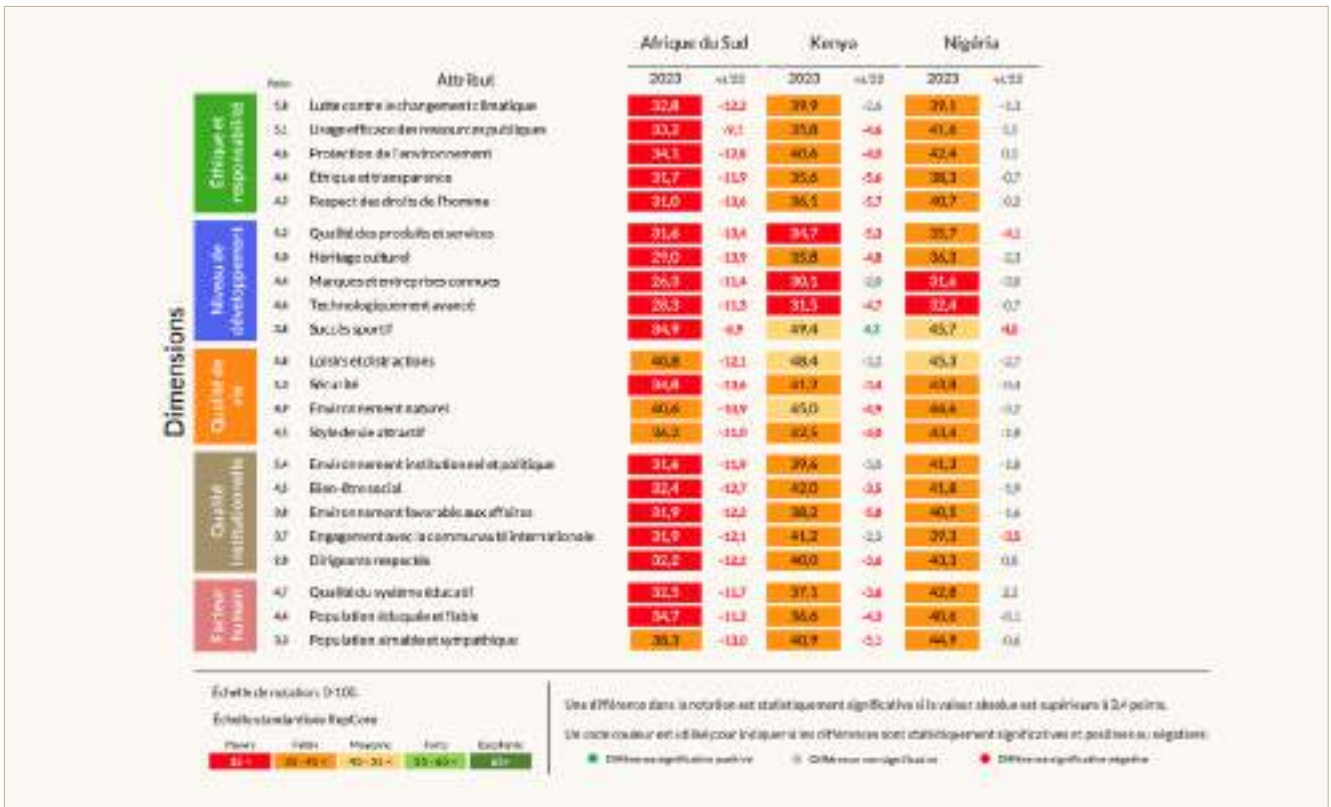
| Dimensions | Poids | Attribut | Afrique du Sud 2023 | vs.'22 | Kenya 2023 | vs.'22 | Nigéria 2023 | vs.'22 |
|---|---|---|---|---|---|---|---|---|
| Éthique et responsabilité | 5,8 | Lutte contre le changement climatique | 32,8 | -12,2 | 39,9 | -2,6 | 39,1 | -1,3 |
| | 5,1 | Usage efficace des ressources publiques | 33,2 | -9,1 | 35,8 | -4,6 | 41,6 | 1,1 |
| | 4,6 | Protection de l'environnement | 34,1 | -12,8 | 40,6 | -4,0 | 42,4 | 0,1 |
| | 4,4 | Éthique et transparence | 31,7 | -11,9 | 35,6 | -5,6 | 38,3 | -0,7 |
| | 4,3 | Respect des droits de l'homme | 31,0 | -13,6 | 36,1 | -5,7 | 40,7 | 0,2 |
| Niveau de développement | 4,3 | Qualité des produits et services | 31,6 | -13,4 | 34,7 | -5,3 | 35,7 | -4,1 |
| | 4,0 | Héritage culturel | 29,0 | -13,9 | 35,8 | -4,8 | 36,3 | -3,3 |
| | 4,4 | Marques et entreprises connues | 26,3 | -11,4 | 30,1 | -3,8 | 31,6 | -3,8 |
| | 4,6 | Technologiquement avancé | 28,3 | -11,3 | 31,5 | -4,7 | 32,4 | -0,7 |
| | 3,8 | Succès sportif | 34,9 | -9,9 | 49,4 | 4,3 | 45,7 | 4,8 |
| Qualité de vie | 4,8 | Loisirs et distractions | 40,8 | -12,1 | 48,4 | -1,2 | 45,3 | -2,7 |
| | 5,3 | Sécurité | 34,8 | -13,6 | 41,3 | -3,4 | 43,8 | -1,4 |
| | 4,9 | Environnement naturel | 40,6 | -10,9 | 45,0 | -0,9 | 44,6 | -0,2 |
| | 4,1 | Style de vie attractif | 36,3 | -11,0 | 42,5 | -3,8 | 43,4 | -1,8 |
| Qualité institutionnelle | 5,4 | Environnement institutionnel et politique | 31,4 | -11,9 | 39,6 | -3,0 | 41,3 | -1,8 |
| | 4,5 | Bien-être social | 32,4 | -12,7 | 42,0 | -3,5 | 41,8 | -1,9 |
| | 3,8 | Environnement favorable aux affaires | 31,9 | -12,2 | 38,2 | -3,8 | 40,5 | -1,6 |
| | 3,7 | Engagement avec la communauté internationale | 31,9 | -12,1 | 41,2 | -2,5 | 39,3 | -3,5 |
| | 5,8 | Dirigeants respectés | 32,2 | -12,2 | 40,0 | -3,6 | 40,3 | 0,8 |
| Facteur humain | 4,7 | Qualité du système éducatif | 32,5 | -11,7 | 37,1 | -3,6 | 42,8 | 2,2 |
| | 4,4 | Population éduquée et fiable | 34,7 | -11,2 | 36,6 | -4,3 | 40,6 | -0,1 |
| | 5,3 | Population aimable et sympathique | 38,3 | -13,0 | 40,9 | -5,1 | 44,9 | -0,6 |

Échelle de notation: 0-100.
Échelle standardisée RepCore

| Faible | Faible | Moyenne | Forte | Excellente |
|---|---|---|---|---|
| 35 < | 35 - 45 < | 45 - 55 < | 55 - 65 < | 65+ |

Une différence dans la notation est statistiquement significative si la valeur absolue est supérieure à 3,4 points.

Un code couleur est utilisé pour indiquer si les différences sont statistiquement significatives et positives ou négatives:
Différence significative positive
Différence non significative
Différence significative négative